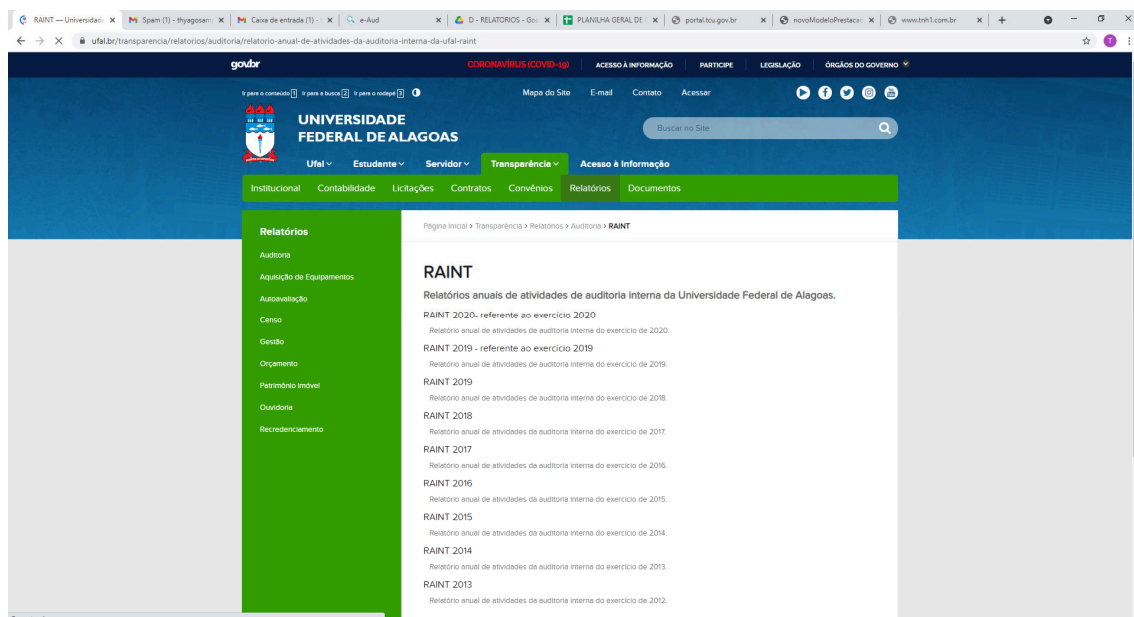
RAINT — Universidade | Spam (1) - thyagosan | Caixa de entrada (1) - | e-Aud | D - RELATORIOS - Goo | PLANILHA GERAL DE | portal.tcu.gov.br | novoModeloPrestaca | www.tnh1.com.br

ufal.br/transparencia/relatorios/auditoria/relatorio-anual-de-atividades-da-auditoria-interna-da-ufal-raint

gov.br CORONAVÍRUS (COVID-19) ACESSO À INFORMAÇÃO PARTICIPE LEGISLAÇÃO ÓRGÃOS DO GOVERNO

Ir para o conteúdo 1 Ir para a busca 2 Ir para o rodapé 3

Mapa do Site E-mail Contato Acessar

UNIVERSIDADE FEDERAL DE ALAGOAS

Buscar no Site

Ufal Estudante Servidor Transparência Acesso à Informação

Institucional Contabilidade Licitações Contratos Convênios Relatórios Documentos

Relatórios

Auditoria
Aquisição de Equipamentos
Autoavaliação
Censo
Gestão
Orçamento
Patrimônio Imóvel
Ouvidoria
Recredenciamento

Página Inicial > Transparência > Relatórios > Auditoria > RAINT

RAINT

Relatórios anuais de atividades de auditoria interna da Universidade Federal de Alagoas.

RAINT 2020- referente ao exercício 2020
Relatório anual de atividades de auditoria interna do exercício de 2020.

RAINT 2019 - referente ao exercício 2019
Relatório anual de atividades de auditoria interna do exercício de 2019.

RAINT 2019
Relatório anual de atividades de auditoria interna do exercício de 2018.

RAINT 2018
Relatório anual de atividades da auditoria interna do exercício de 2017.

RAINT 2017
Relatório anual de atividades da auditoria interna do exercício de 2016.

RAINT 2016
Relatório anual de atividades da auditoria interna do exercício de 2015.

RAINT 2015
Relatório anual de atividades da auditoria interna do exercício de 2014.

RAINT 2014
Relatório anual de atividades da auditoria interna do exercício de 2013.

RAINT 2013
Relatório anual de atividades da auditoria interna do exercício de 2012.